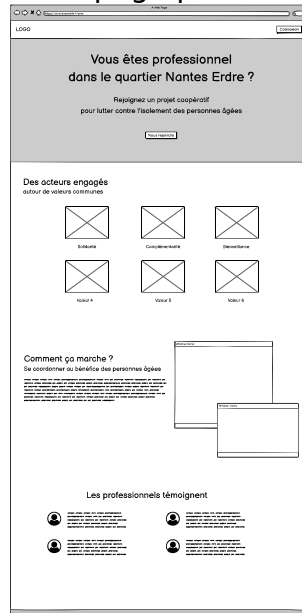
A Web Page

LOGO

Connexion

Vous êtes professionnel dans le quartier Nantes Erdre ?

Rejoignez un projet coopératif pour lutter contre l'isolement des personnes âgées

Nous rejoindre

Des acteurs engagés
autour de valeurs communes

Solidarité

Complémentarité

Bienveillance

Valeur 4

Valeur 5

Valeur 6

Comment ça marche ?
Se coordonner au bénéfice des personnes âgées

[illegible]

Les professionnels témoignent

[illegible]